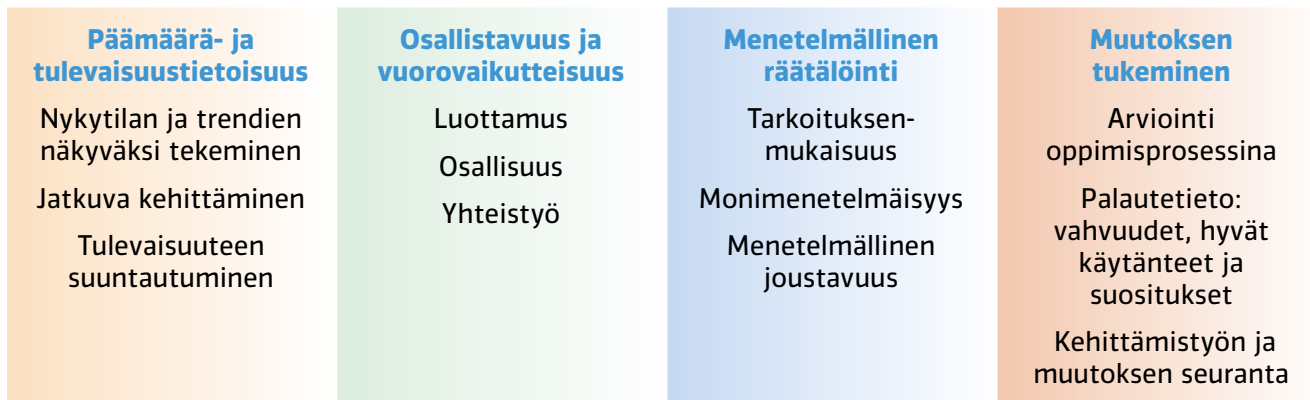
Päämäärä- ja tulevaisuustietoisuus

Nykytilan ja trendien näkyväksi tekeminen

Jatkuva kehittäminen

Tulevaisuuteen suuntautuminen

Osallistavuus ja vuorovaikutteisuus

Luottamus

Osallisuus

Yhteistyö

Menetelmällinen räätälöinti

Tarkoituksenmukaisuus

Monimenetelmäisyys

Menetelmällinen joustavuus

Muutoksen tukeminen

Arviointi oppimisprosessina

Palautetieto: vahvuudet, hyvät käytänteet ja suositukset

Kehittämistyön ja muutoksen seuranta